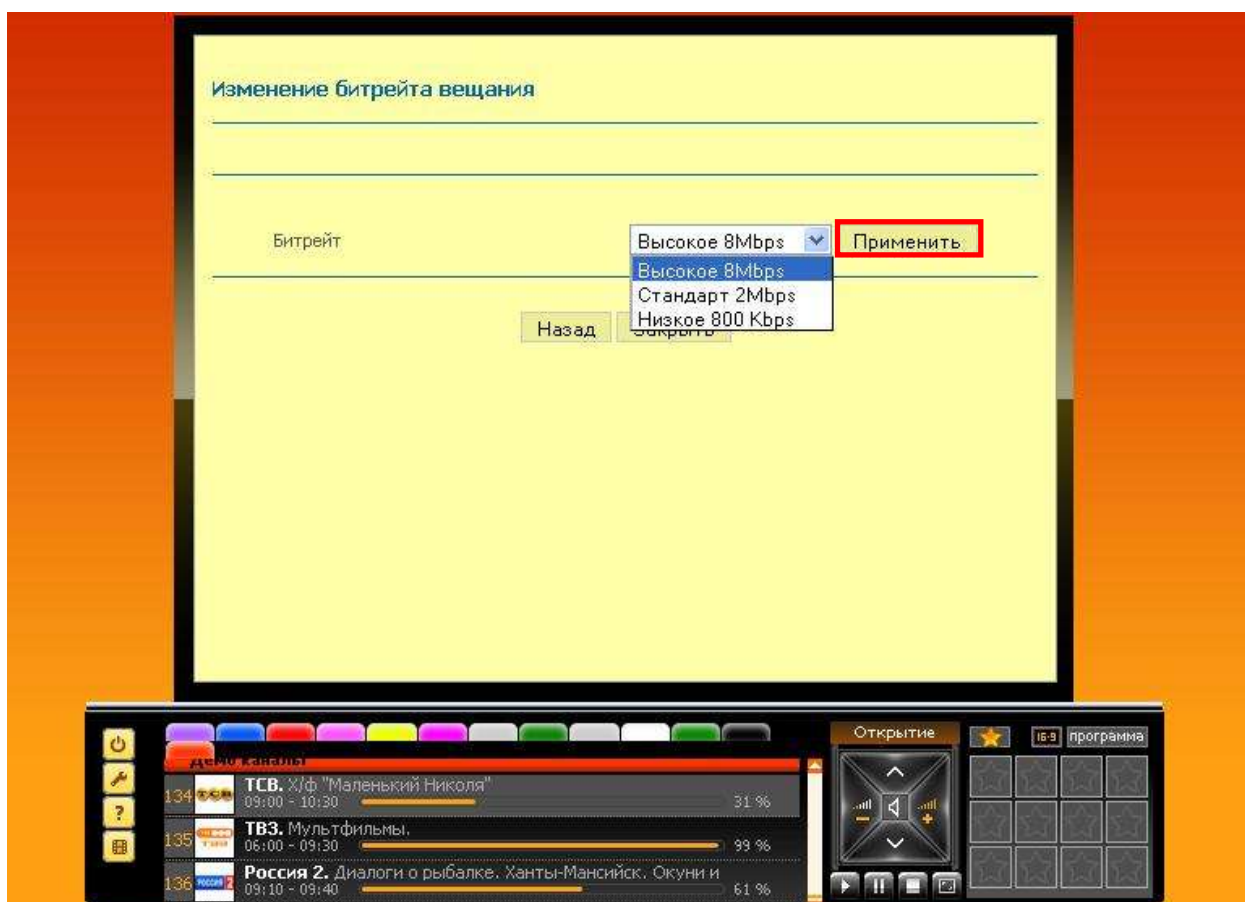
Изменение битрейта вещания

Битрейт

Высокое 8Mbps

Применить

Высокое 8Mbps
Стандарт 2Mbps
Низкое 800 Kbps

Назад Закрыть

Демо каналы

Открытие

16:9 программа

134 ТСВ. Х/ф "Маленький Николя"
09:00 - 10:30 31 %

135 ТВ3. Мультфильмы.
06:00 - 09:30 99 %

136 Россия 2. Диалоги о рыбалке. Ханты-Мансийск. Окуни и
09:10 - 09:40 61 %